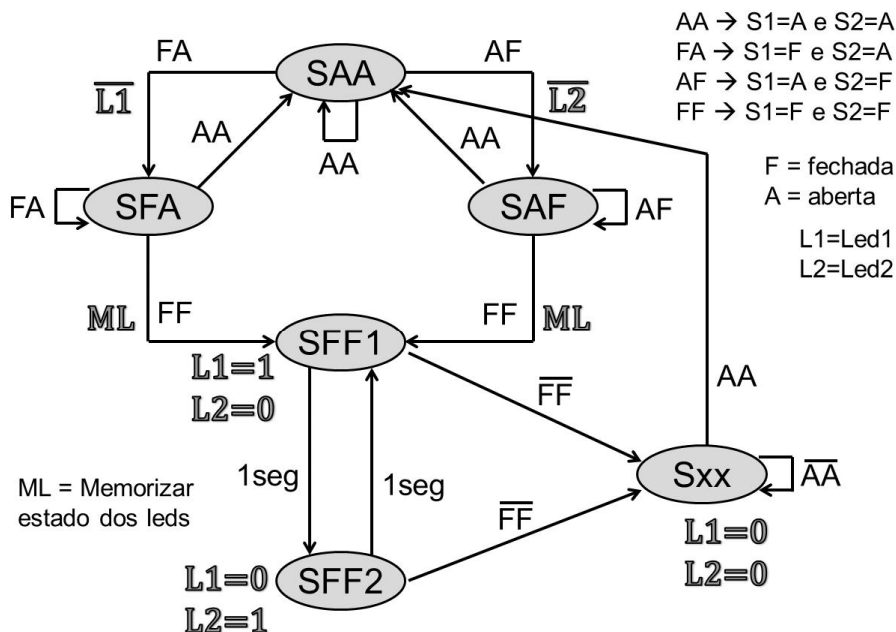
AA → S1=A e S2=A
FA → S1=F e S2=A
AF → S1=A e S2=F
FF → S1=F e S2=F

F = fechada
A = aberta

L1=Led1
L2=Led2

FA
$\overline{L1}$
SAA
AF
$\overline{L2}$
AA
AA
AA
FA
SFA
SAF
AF
ML
FF
SFF1
FF
ML
L1=1
L2=0
$\overline{FF}$
AA
1seg
1seg
ML = Memorizar estado dos leds
Sxx
$\overline{AA}$
$\overline{FF}$
L1=0
L2=0
L1=0
SFF2
L2=1